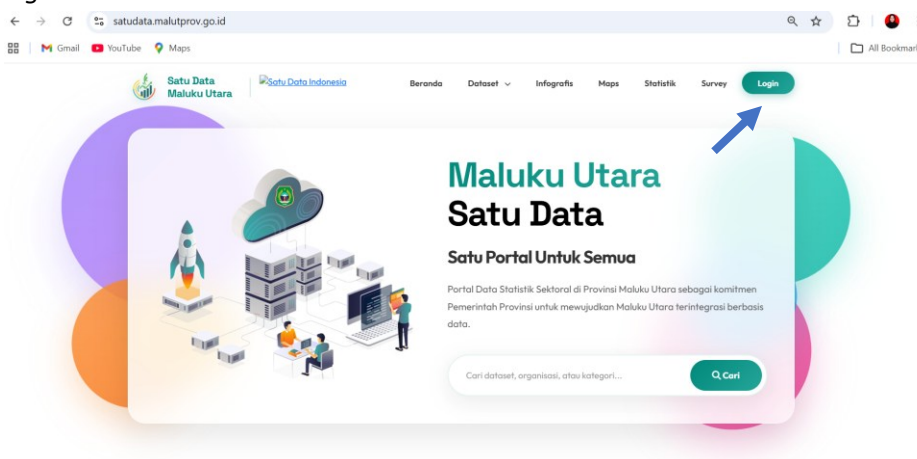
satudata.malutprov.go.id

Gmail YouTube Maps All Bookmar

Satu Data Maluku Utara

Satu Data Indonesia

Beranda Dataset Infografis Maps Statistik Survey Login

Maluku Utara
Satu Data

Satu Portal Untuk Semua

Portal Data Statistik Sektoral di Provinsi Maluku Utara sebagai komitmen Pemerintah Provinsi untuk mewujudkan Maluku Utara terintegrasi berbasis data.

Cari dataset, organisasi, atau kategori...

Cari